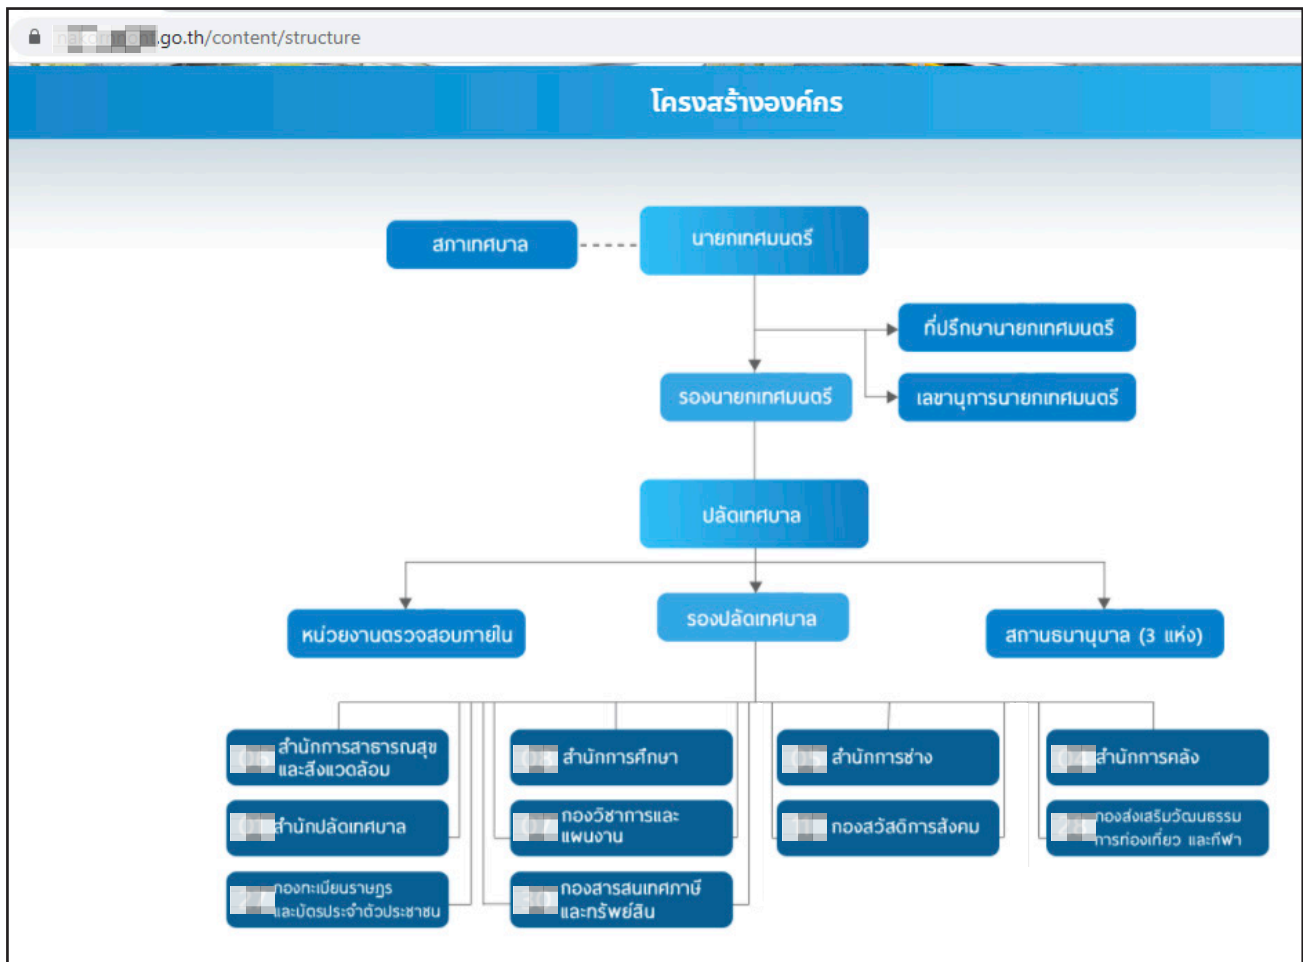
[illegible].go.th/content/structure

โครงสร้างองค์กร

สภาเทศบาล

นายกเทศมนตรี

ที่ปรึกษานายกเทศมนตรี

รองนายกเทศมนตรี

เลขานุการนายกเทศมนตรี

ปลัดเทศบาล

หน่วยงานตรวจสอบภายใน

รองปลัดเทศบาล

สถานธนานุบาล (3 แห่ง)

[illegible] สำนักการสาธารณสุขและสิ่งแวดล้อม

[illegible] สำนักการศึกษา

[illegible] สำนักการช่าง

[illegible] สำนักการคลัง

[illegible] สำนักปลัดเทศบาล

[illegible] กองวิชาการและแผนงาน

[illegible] กองสวัสดิการสังคม

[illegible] กองส่งเสริมวัฒนธรรม การท่องเที่ยว และกีฬา

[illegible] กองทะเบียนราษฎร และบัตรประจำตัวประชาชน

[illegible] กองสารสนเทศภาษี และทรัพย์สิน